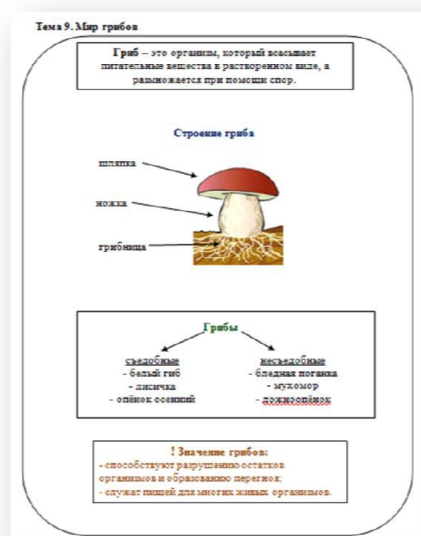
Тема 9. Мир грибов

Гриб – это организм, который всасывает питательные вещества в растворенном виде, а размножается при помощи спор.

Строение гриба

шляпка

ножка

грибница

Грибы

съедобные
- белый гиб
- лисичка
- опёнок осенний

несъедобные
- бледная поганка
- мухомор
- ложноопёнок

! Значение грибов:
- способствуют разрушению остатков организмов и образованию перегноя;
- служат пищей для многих живых организмов.